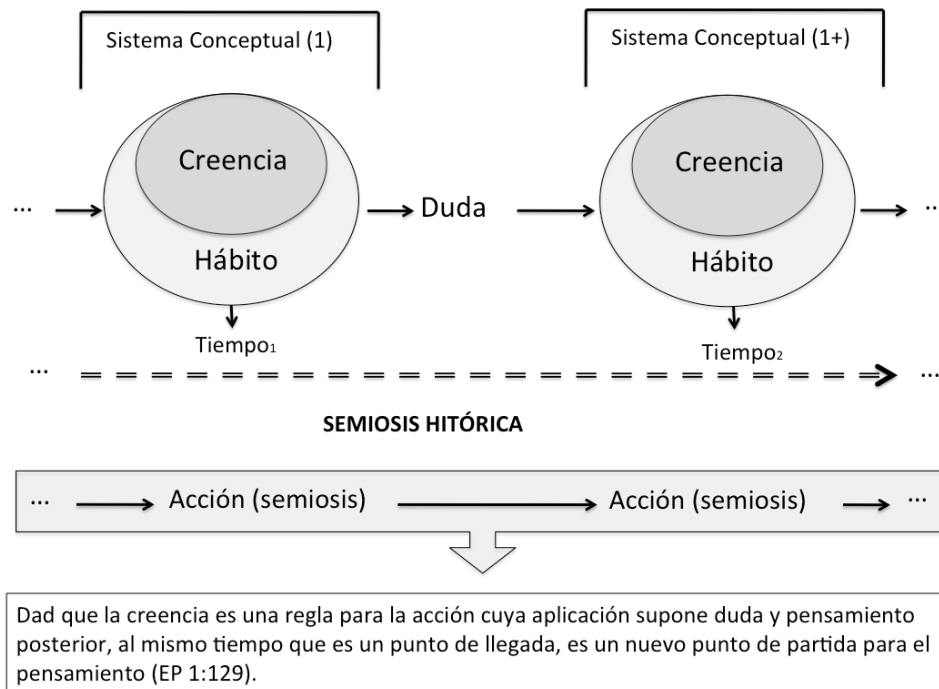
Sistema Conceptual (1)

Sistema Conceptual (1+)

Creencia

Hábito

... Duda ..

Creencia

Hábito

Tiempo$_1$

Tiempo$_2$

... ...

SEMIOSIS HITÓRICA

... Acción (semiosis) Acción (semiosis) ...

Dad que la creencia es una regla para la acción cuya aplicación supone duda y pensamiento posterior, al mismo tiempo que es un punto de llegada, es un nuevo punto de partida para el pensamiento (EP 1:129).